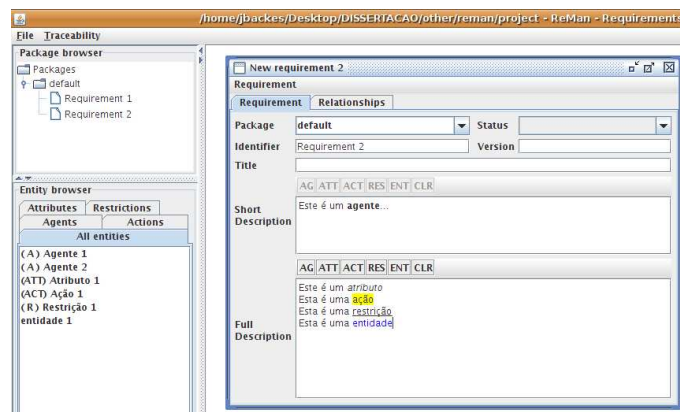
/home/jbackes/Desktop/DISSERTACAO/other/reman/project - ReMan - Requirements

File Traceability

Package browser

Packages
default
Requirement 1
Requirement 2

Entity browser

Attributes Restrictions
Agents Actions
All entities

(A) Agente 1
(A) Agente 2
(ATT) Atributo 1
(ACT) Ação 1
(R) Restrição 1
entidade 1

New requirement 2

Requirement

Requirement Relationships

Package default Status
Identifier Requirement 2 Version
Title

AG ATT ACT RES ENT CLR

Short Description
Este é um agente...

AG ATT ACT RES ENT CLR

Full Description
Este é um atributo
Esta é uma ação
Esta é uma restrição
Esta é uma entidade